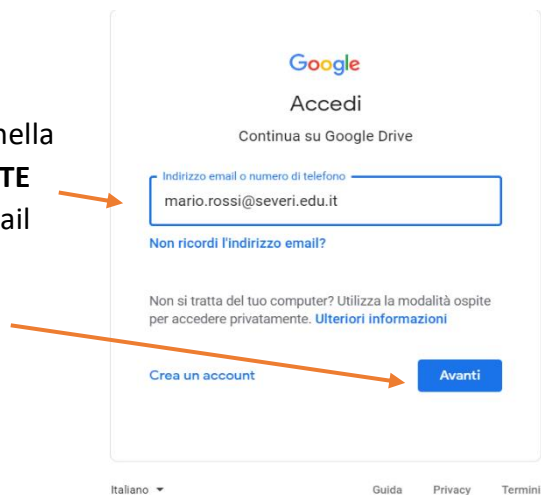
nella
TE
ail

Google
Accedi
Continua su Google Drive

Indirizzo email o numero di telefono
mario.rossi@severi.edu.it

Non ricordi l'indirizzo email?

Non si tratta del tuo computer? Utilizza la modalità ospite per accedere privatamente. Ulteriori informazioni

Crea un account

Avanti

Italiano ▾

Guida Privacy Termini